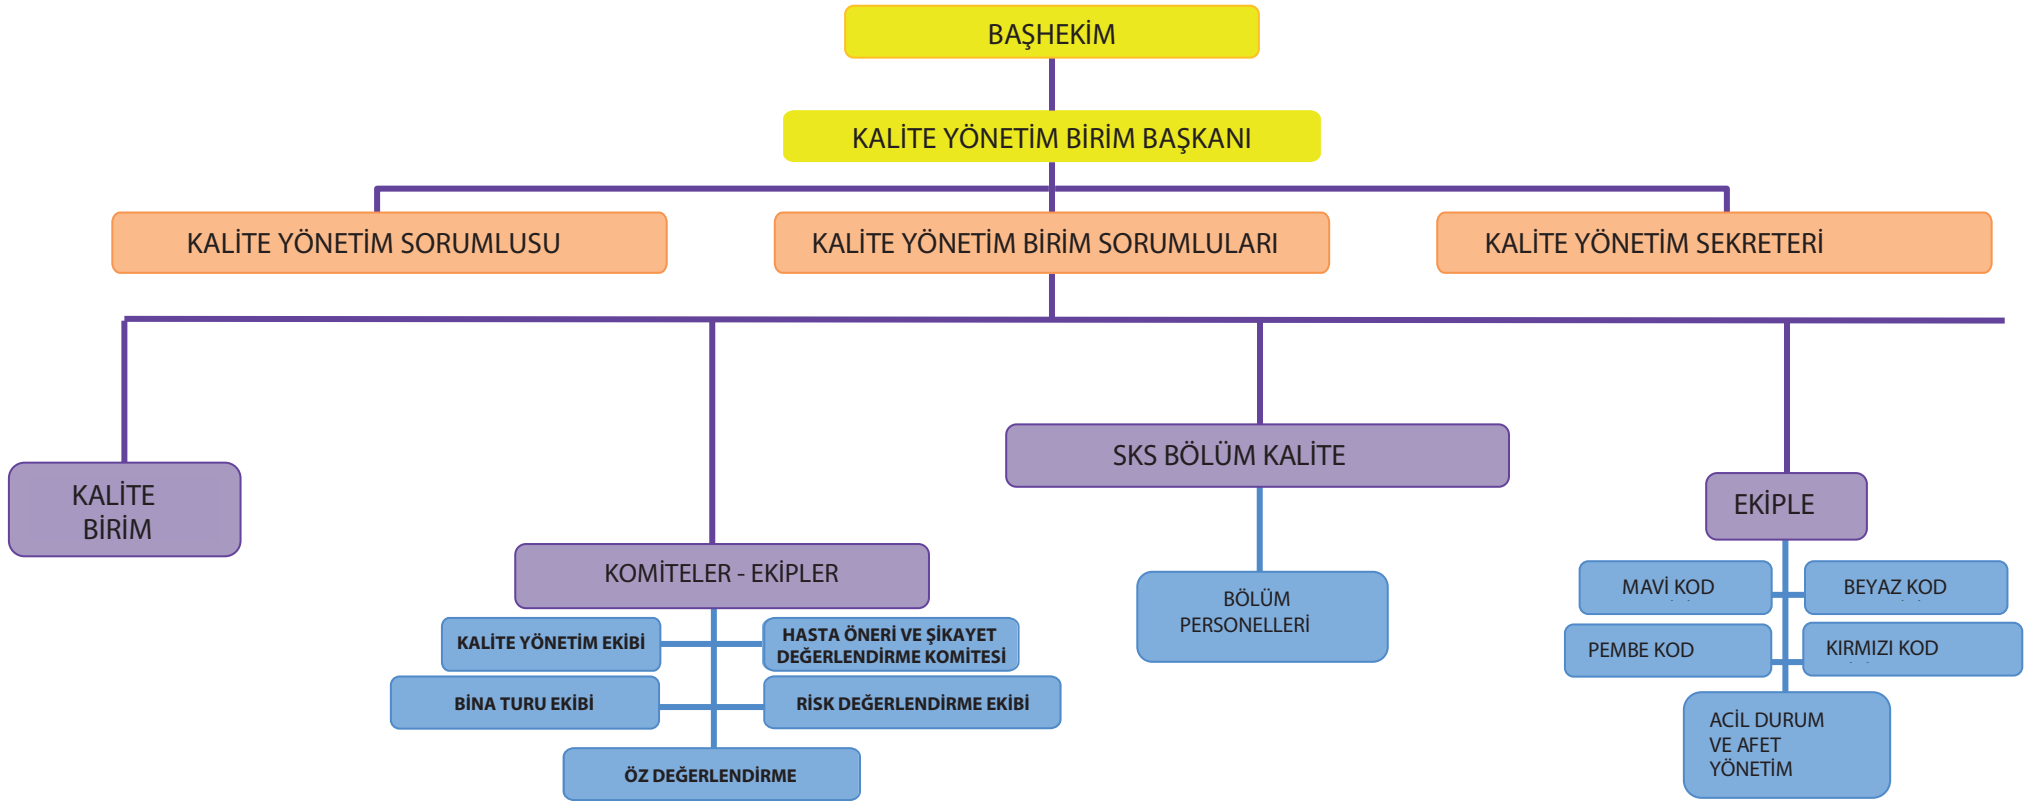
BAŞHEKİM

KALİTE YÖNETİM BİRİM BAŞKANI

KALİTE YÖNETİM SORUMLUSU

KALİTE YÖNETİM BİRİM SORUMLULARI

KALİTE YÖNETİM SEKRETERİ

KALİTE BİRİM

KOMİTELER - EKİPLER

KALİTE YÖNETİM EKİBİ

HASTA ÖNERİ VE ŞİKAYET DEĞERLENDİRME KOMİTESİ

BİNA TURU EKİBİ

RİSK DEĞERLENDİRME EKİBİ

ÖZ DEĞERLENDİRME

SKS BÖLÜM KALİTE

BÖLÜM PERSONELLERİ

EKİPLE

MAVİ KOD

BEYAZ KOD

PEMBE KOD

KIRMIZI KOD

ACİL DURUM VE AFET YÖNETİM